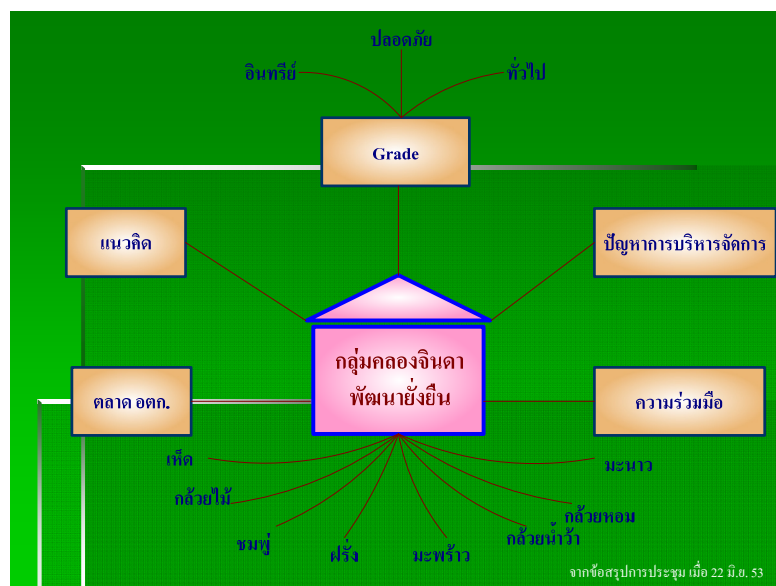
ปลอดภัย

อินทรีย์

ทั่วไป

Grade

แนวคิด

ปัญหาการบริหารจัดการ

กลุ่มคลองจินดา
พัฒนายั่งยืน

ตลาด อตก.

ความร่วมมือ

เห็ด

มะนาว

กล้วยไม้

กล้วยหอม

ชมพู่

ฝรั่ง

มะพร้าว

กล้วยน้ำว้า

จากข้อสรุปการประชุม เมื่อ 22 มิ.ย. 53